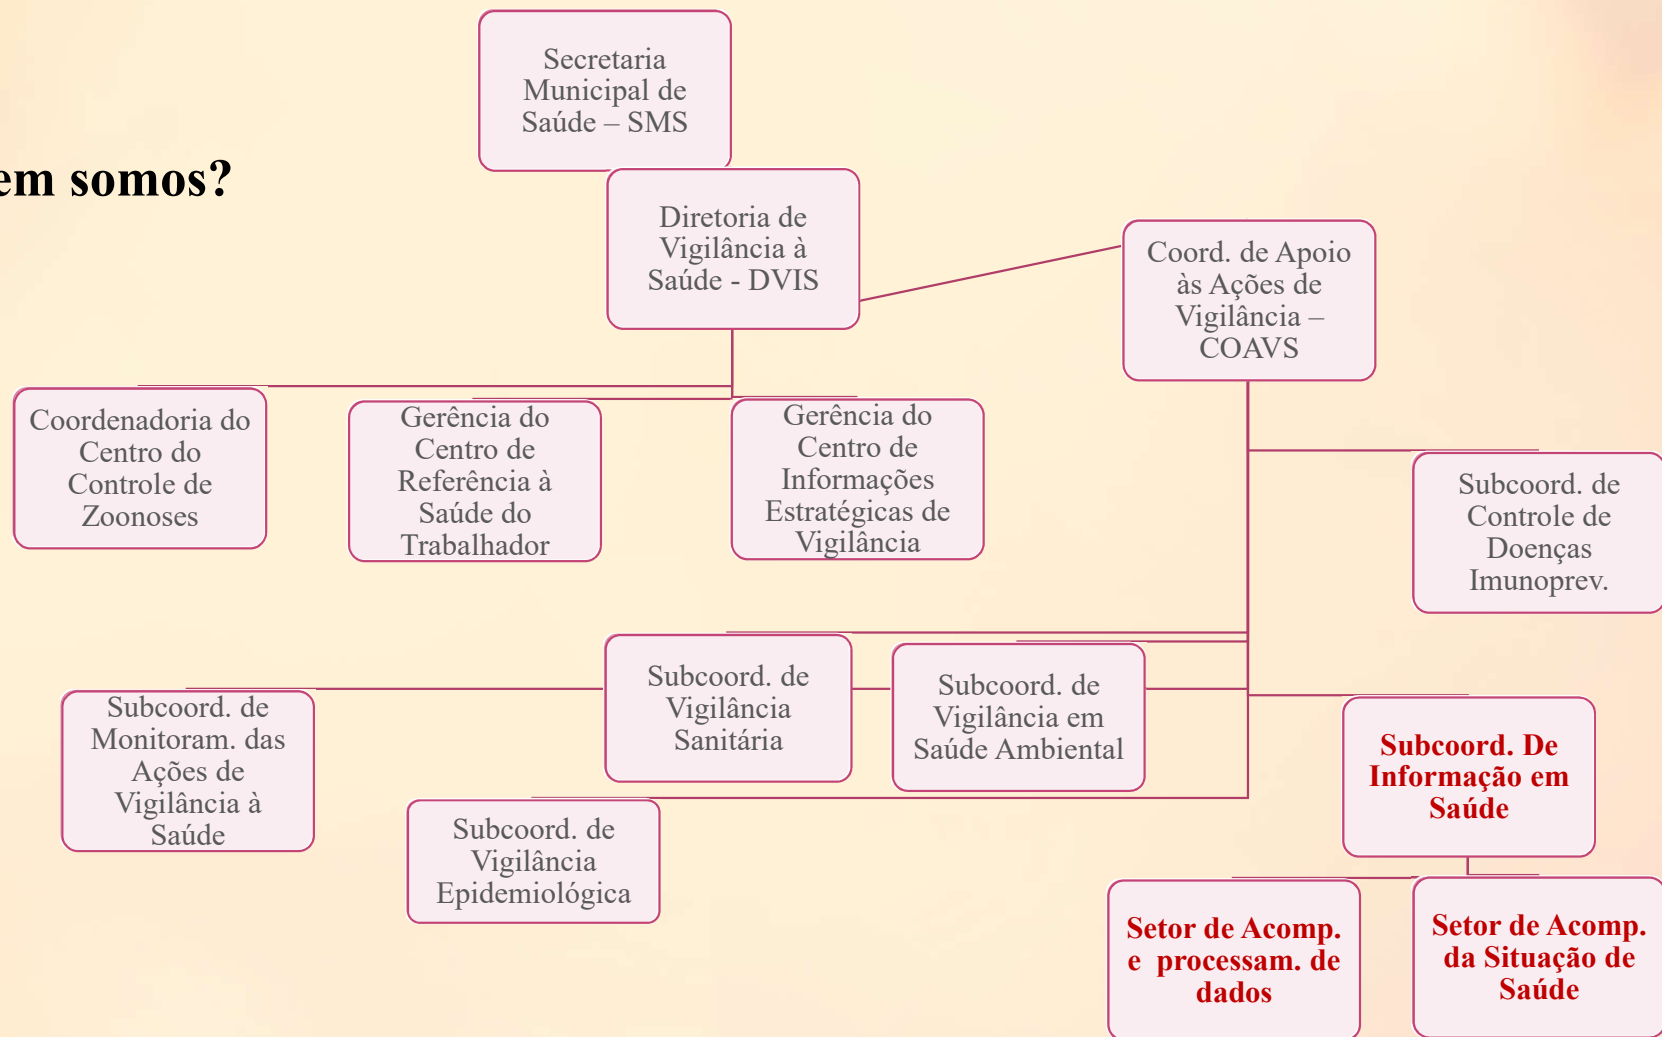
em somos?

Secretaria Municipal de Saúde – SMS

Diretoria de Vigilância à Saúde - DVIS

Coord. de Apoio às Ações de Vigilância – COAVS

Coordenadoria do Centro do Controle de Zoonoses

Gerência do Centro de Referência à Saúde do Trabalhador

Gerência do Centro de Informações Estratégicas de Vigilância

Subcoord. de Controle de Doenças Imunoprev.

Subcoord. de Vigilância Sanitária

Subcoord. de Vigilância em Saúde Ambiental

Subcoord. de Monitoram. das Ações de Vigilância à Saúde

Subcoord. De Informação em Saúde

Subcoord. de Vigilância Epidemiológica

Setor de Acomp. e processam. de dados

Setor de Acomp. da Situação de Saúde